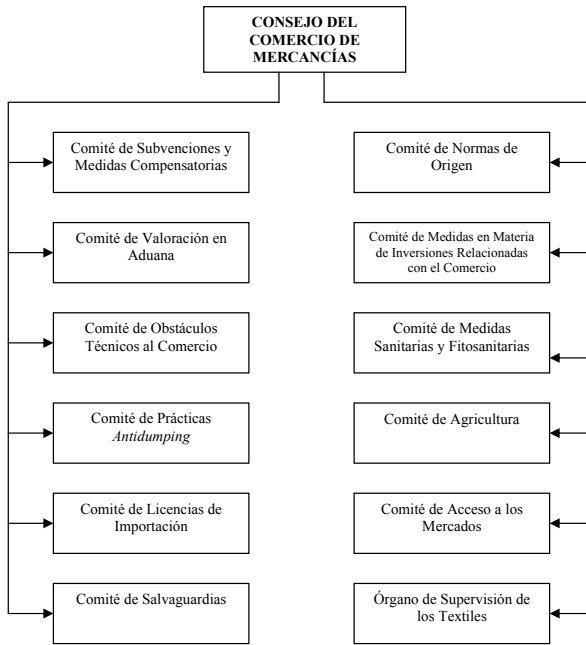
CONSEJO DEL COMERCIO DE MERCANCÍAS

Comité de Subvenciones y Medidas Compensatorias

Comité de Valoración en Aduana

Comité de Obstáculos Técnicos al Comercio

Comité de Prácticas *Antidumping*

Comité de Licencias de Importación

Comité de Salvaguardias

Comité de Normas de Origen

Comité de Medidas en Materia de Inversiones Relacionadas con el Comercio

Comité de Medidas Sanitarias y Fitosanitarias

Comité de Agricultura

Comité de Acceso a los Mercados

Órgano de Supervisión de los Textiles